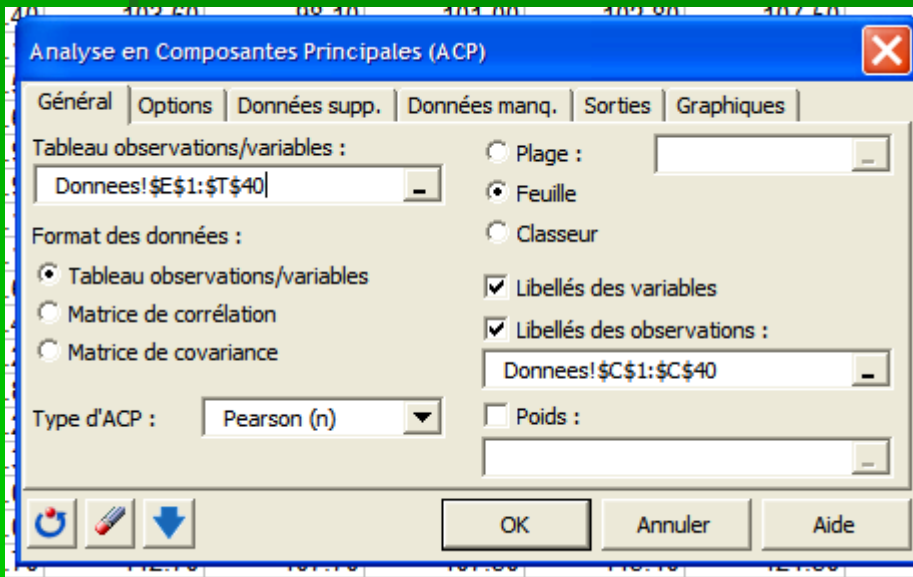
Analyse en Composantes Principales (ACP)

Général | Options | Données supp. | Données manq. | Sorties | Graphiques

Tableau observations/variables :

Donnees!$E$1:$T$40

Plage :

Feuille

Classeur

Format des données :

Tableau observations/variables

Matrice de corrélation

Matrice de covariance

Libellés des variables

Libellés des observations :

Donnees!$C$1:$C$40

Type d'ACP :

Pearson (n)

Poids :

OK

Annuler

Aide